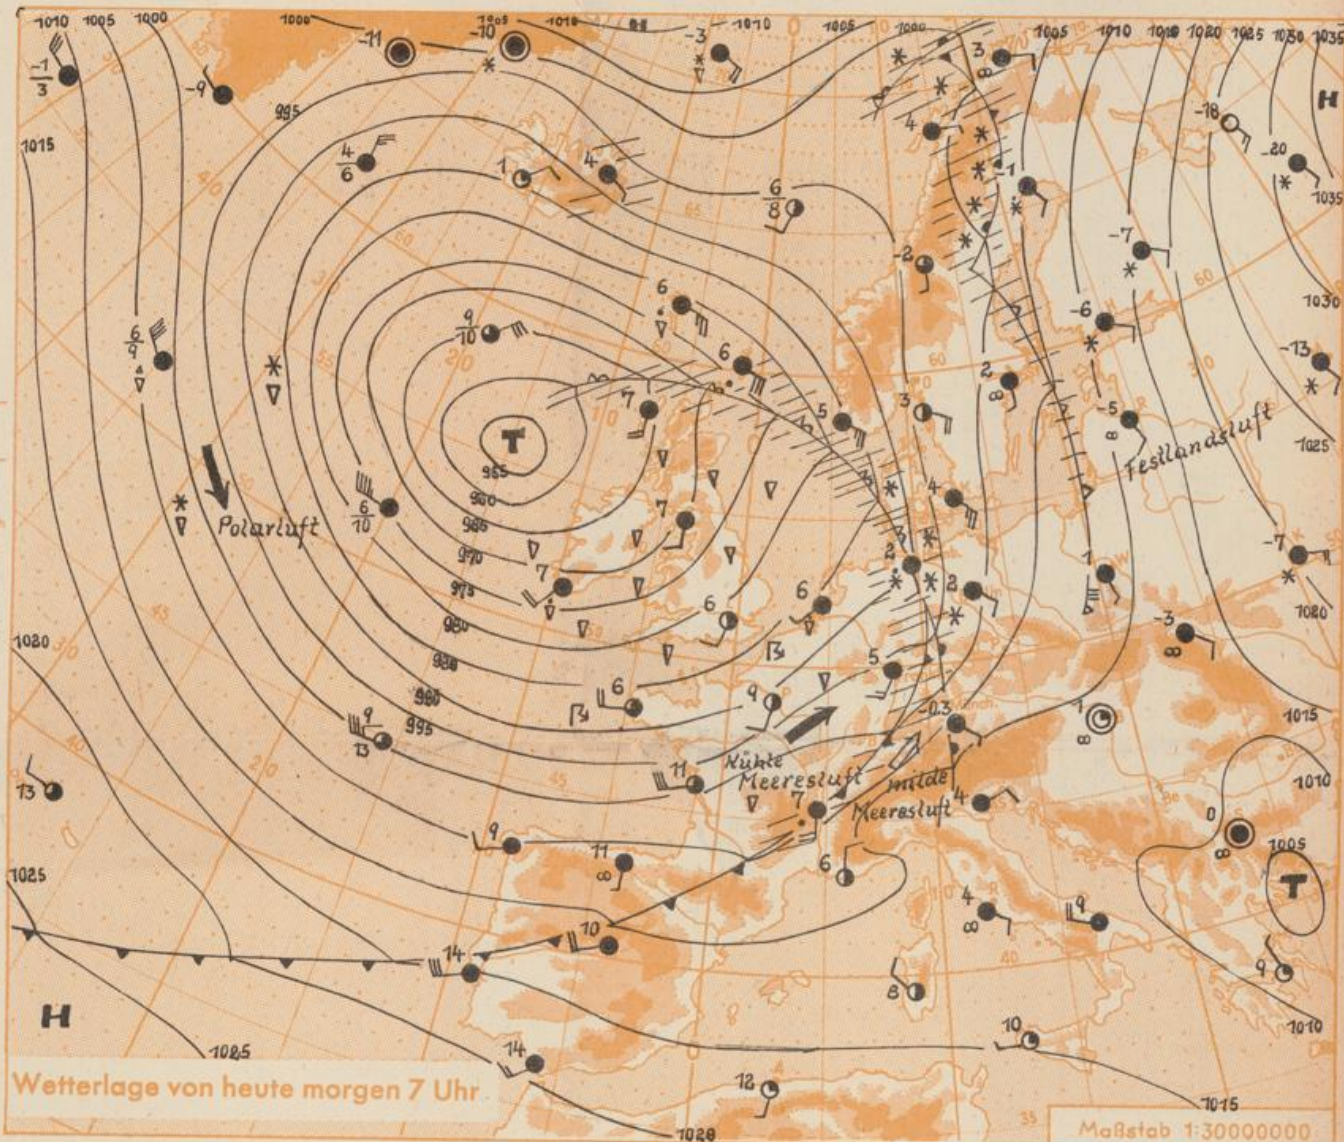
1010 1005 1000 1000 1005 1010 1010 1005 1000 1005 1010 1015 1020 1025 1030 1035

H

$\frac{-1}{3}$ -9 -11 -10 -3 3 -18 -20

995

1015

$\frac{4}{6}$ 1 4 $\frac{6}{8}$ 4 -1 1035

-7

-2

1030

6 -6

$\frac{6}{9}$ $\frac{9}{10}$ 6 -13

2

7 5 3 -5

Festlandsluft

1025

T

955 960 965 970 975 980 985 990 995

$\frac{6}{10}$ 4

Polarluft

7 7 2 2 1 -7

6 6 1020

1030 -3

5

6 9

-0,3 1 1015

9 13

Kühle Meeresluft 11 7 milde Meeresluft 4

13 1010

9 6 0 1005

11

1025 T

4 9

10

14

H 8

1025 14 10 9

Wetterlage von heute morgen 7 Uhr 12 1010

1015

1020 Maßstab 1:30000000